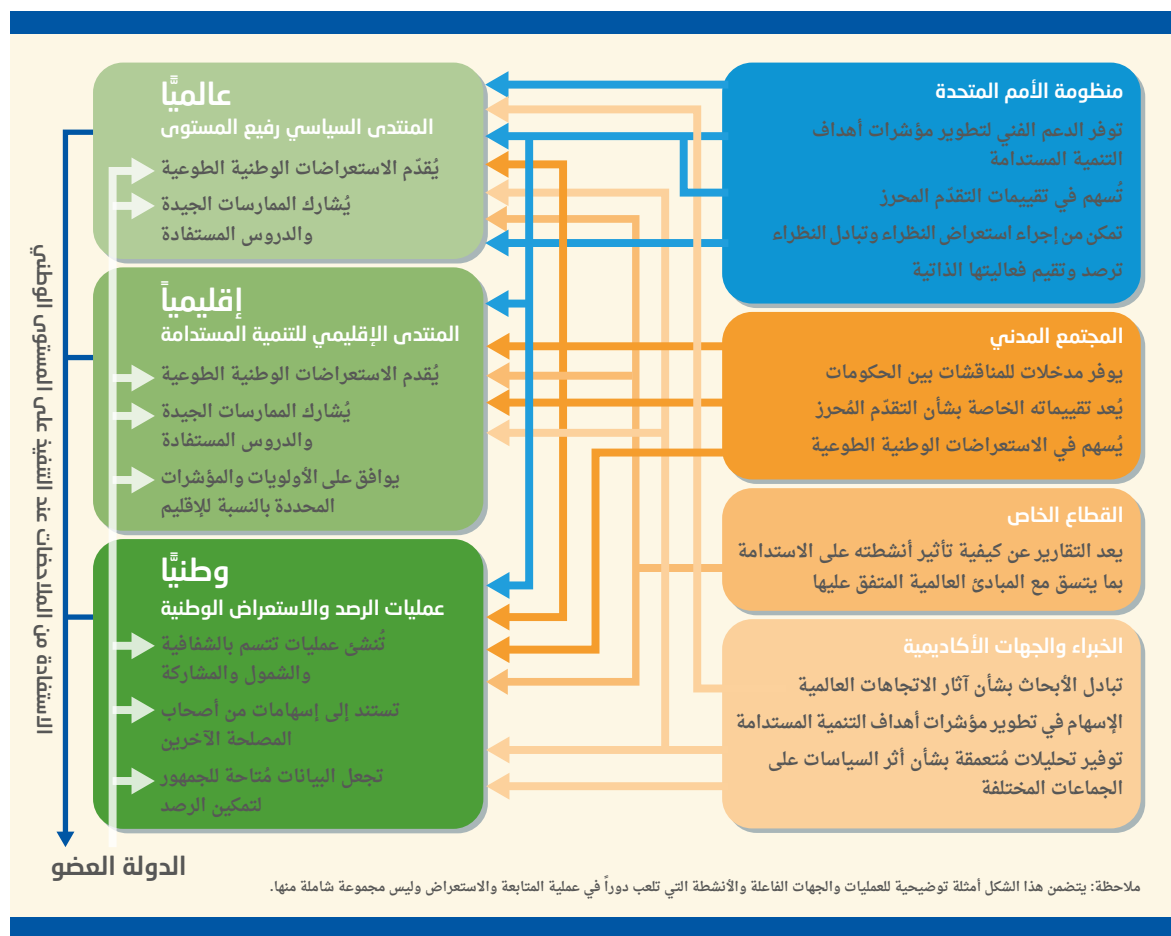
عالميًا
المنتدى السياسي رفيع المستوى
يُقدّم الاستعراضات الوطنية الطوعية
يُشارك الممارسات الجيدة والدروس المستفادة

إقليمياً
المنتدى الإقليمي للتنمية المستدامة
يُقدم الاستعراضات الوطنية الطوعية
يُشارك الممارسات الجيدة والدروس المستفادة
يوافق على الأولويات والمؤشرات المحددة بالنسبة للإقليم

وطنيًا
عمليات الرصد والاستعراض الوطنية
تُنشئ عمليات تتسم بالشفافية والشمول والمشاركة
تستند إلى إسهامات من أصحاب المصلحة الآخرين
تجعل البيانات مُتاحة للجمهور لتمكين الرصد

منظومة الأمم المتحدة
توفر الدعم الفني لتطوير مؤشرات أهداف التنمية المستدامة
تُسهم في تقييمات التقدّم المحرز
تمكن من إجراء استعراض النظراء وتبادل النظراء
ترصد وتقيم فعاليتها الذاتية

المجتمع المدني
يوفر مدخلات للمناقشات بين الحكومات
يُعد تقييماته الخاصة بشأن التقدّم المُحرز
يُسهم في الاستعراضات الوطنية الطوعية

القطاع الخاص
يعد التقارير عن كيفية تأثير أنشطته على الاستدامة بما يتسق مع المبادئ العالمية المتفق عليها

الخبراء والجهات الأكاديمية
تبادل الأبحاث بشأن آثار الاتجاهات العالمية
الإسهام في تطوير مؤشرات أهداف التنمية المستدامة
توفير تحليلات مُتعمقة بشأن أثر السياسات على الجماعات المختلفة

الاستفادة من الدروس عند التخطيط على المستوى الوطني

الدولة العضو

ملاحظة: يتضمن هذا الشكل أمثلة توضيحية للعمليات والجهات الفاعلة والأنشطة التي تلعب دوراً في عملية المتابعة والاستعراض وليس مجموعة شاملة منها.